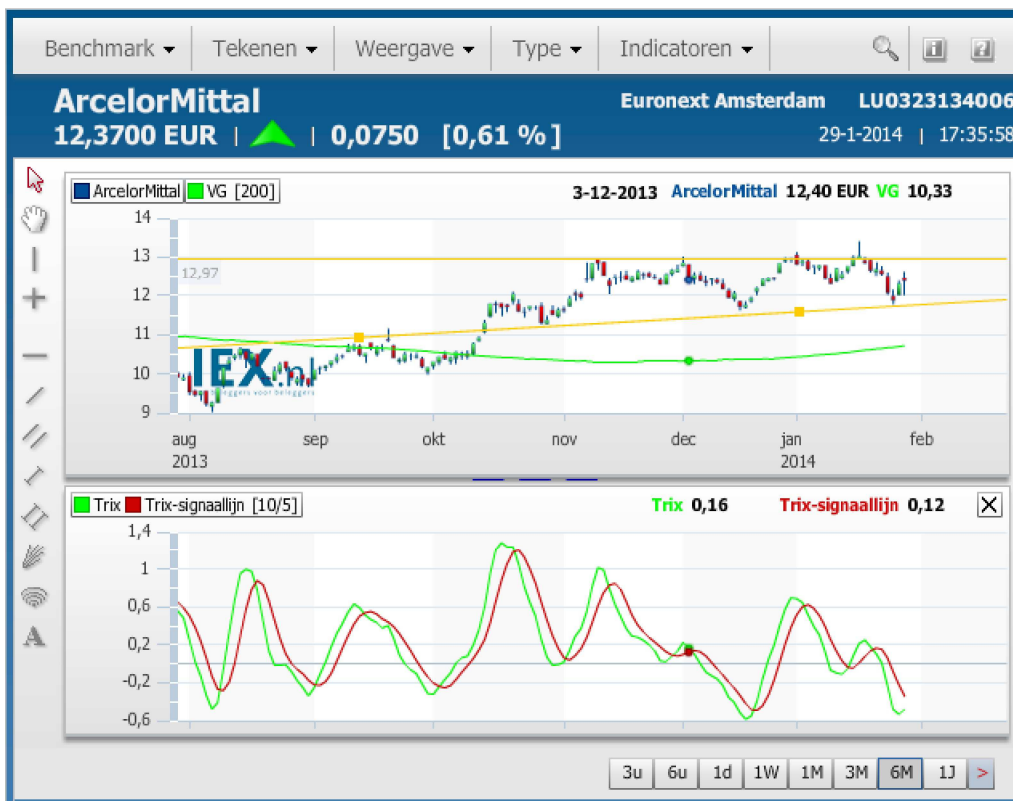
Benchmark ▾ | Tekenen ▾ | Weergave ▾ | Type ▾ | Indicatoren ▾

ArcelorMittal
12,3700 EUR | | 0,0750 [0,61 %]

Euronext Amsterdam LU0323134006
29-1-2014 | 17:35:58

ArcelorMittal VG [200]
3-12-2013 ArcelorMittal 12,40 EUR VG 10,33

14
13
12
11
10
9
12,97

IEX.nl
beleggers voor beleggers

aug 2013
sep
okt
nov
dec
jan 2014
feb

Trix Trix-signaallijn [10/5]
Trix 0,16 Trix-signaallijn 0,12

1,4
1
0,6
0,2
-0,2
-0,6

3u 6u 1d 1W 1M 3M 6M 1J >